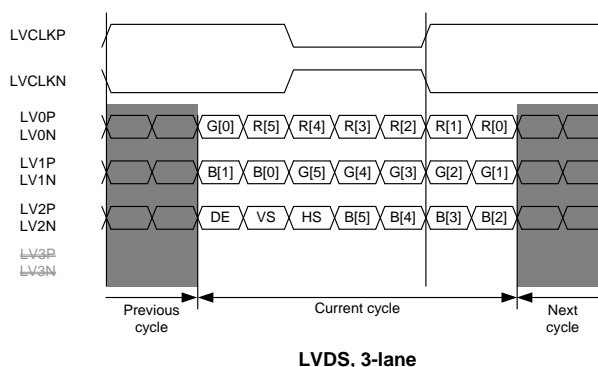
LVCLKP

LVCLKN

LV0P
LV0N

G[0] R[5] R[4] R[3] R[2] R[1] R[0]

LV1P
LV1N

B[1] B[0] G[5] G[4] G[3] G[2] G[1]

LV2P
LV2N

DE VS HS B[5] B[4] B[3] B[2]

LV3P
LV3N

Previous cycle

Current cycle

Next cycle

LVDS, 3-lane